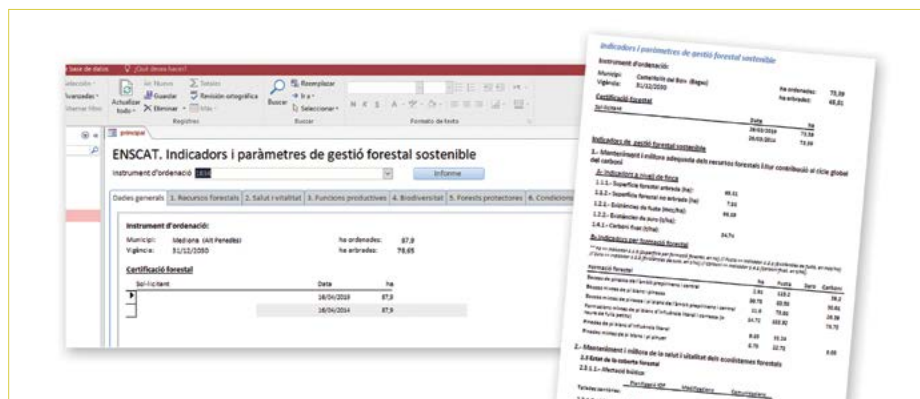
base de dades   ¿Qué desea hacer?

Selección · Avanzadas · Alternar filtro   Actualizar todo   Nuevo   Guardar   Eliminar   Totales   Revisión ortográfica   Más   Registros   Buscar   Reemplazar   Ir a   Seleccionar   Buscar   Formato de texto

principal

ENSCAT. Indicadors i paràmetres de gestió forestal sostenible

Instrument d'ordenació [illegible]   Informe

Dades generals | 1. Recursos forestals | 2. Salut i vitalitat | 3. Funcions productives | 4. Biodiversitat | 5. Forests protectores | 6. Condicions

Instrument d'ordenació:

Municipi: Mediona (Alt Penedès)   ha ordenades: 87,9
Vigència: 31/12/2030   ha arbrades: 79,65

Certificació forestal

| Sol·licitant | Data | ha |
|---|---|---|
| | 16/04/2019 | 87,9 |
| | 16/04/2014 | 87,9 |

Indicadors i paràmetres de gestió forestal sostenible

Instrument d'ordenació:

Municipi: Castellcir del Bon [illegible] (Bages)   ha ordenades: 73,39
Vigència: 31/12/2020   ha arbrades: 68,01

Certificació forestal

Sol·licitant   Data   ha
26/03/2019   73,39
26/03/2014   73,39

Indicadors de gestió forestal sostenible

1.- Manteniment i millora adequada dels recursos forestals i llur contribució al cicle global del carboni

A- Indicadors a nivell de finca

1.1.1.- Superfície forestal arbrada (ha): 68,01
1.1.2.- Superfície forestal no arbrada (ha): 7,84
1.2.1.- Existències de fusta (m³/ha): 99,59
1.2.2.- Existències de suro (t/ha):
1.4.1.- Carboni fixat (t/ha): 24,74

B- Indicadors per formació forestal

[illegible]

Formació forestal   ha   Fusta   Suro   Carboni

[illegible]

2.- Manteniment i millora de la salut i vitalitat dels ecosistemes forestals
2.3 Estat de la coberta forestal
2.3.1.1.- Mètode bàsic